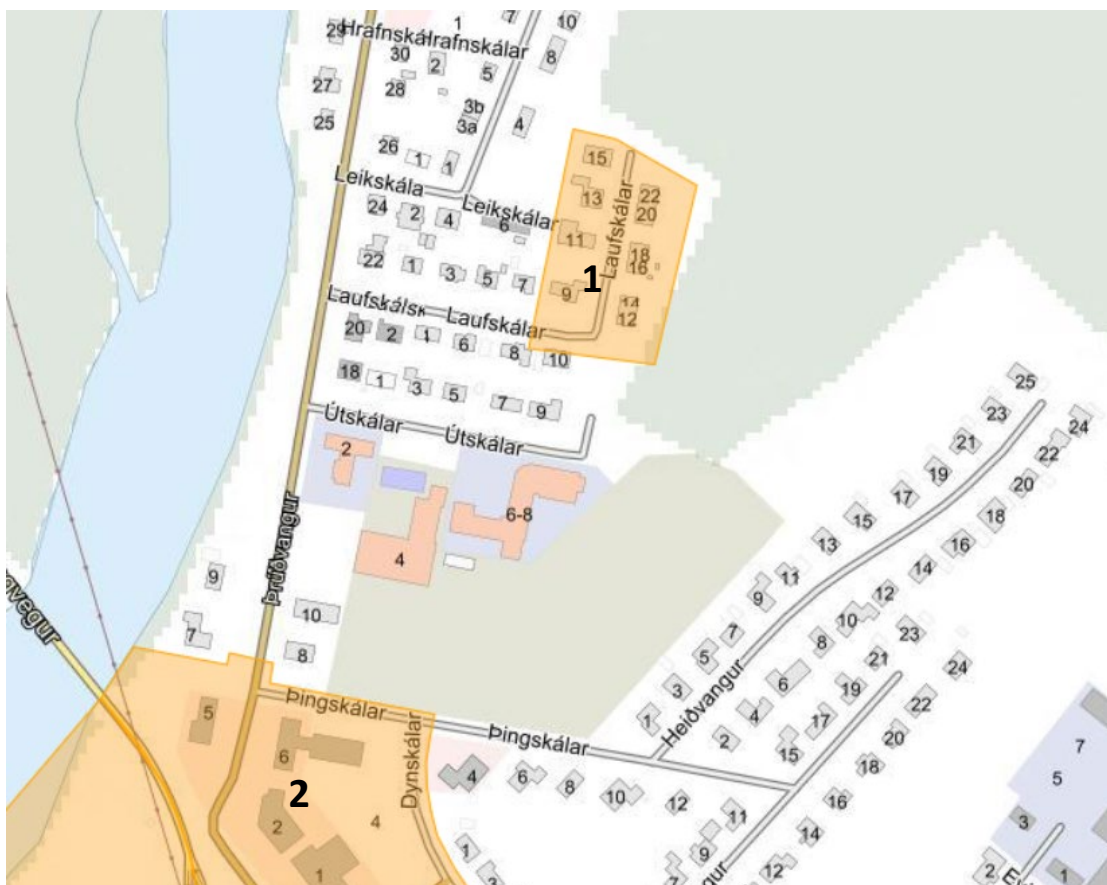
29 Hrafnskálar Hrafnskálar 1 7 10
30 2 5 8
27 28
3b
25 3a 4
26 1 1
Leikskála Leikskálar 6
24 2 4
15
13 22 20
Laufskálar
11
18 16
22 1 3 5 7
1
9
14 12
Laufskálar Laufskálar
20 2 1 6 8 10
18 1 3 5 7 9
Útskálar Útskálar
2
6-8
4
Þrúðvangur
9
10
7
8
vegur
5
Þingskálar Þingskálar
6
Dynskálar
4 6 8 10 12
2
2 4
1
25
23 24
21 22
19 20
17 18
15 16
13 14
11 12
9 10
7 8 23
5 6 21 24
3 4 19 22
1 2 17 20
Heiðvangur
15 18
16
14
11
9 12
vangur
7
5
3
2 1